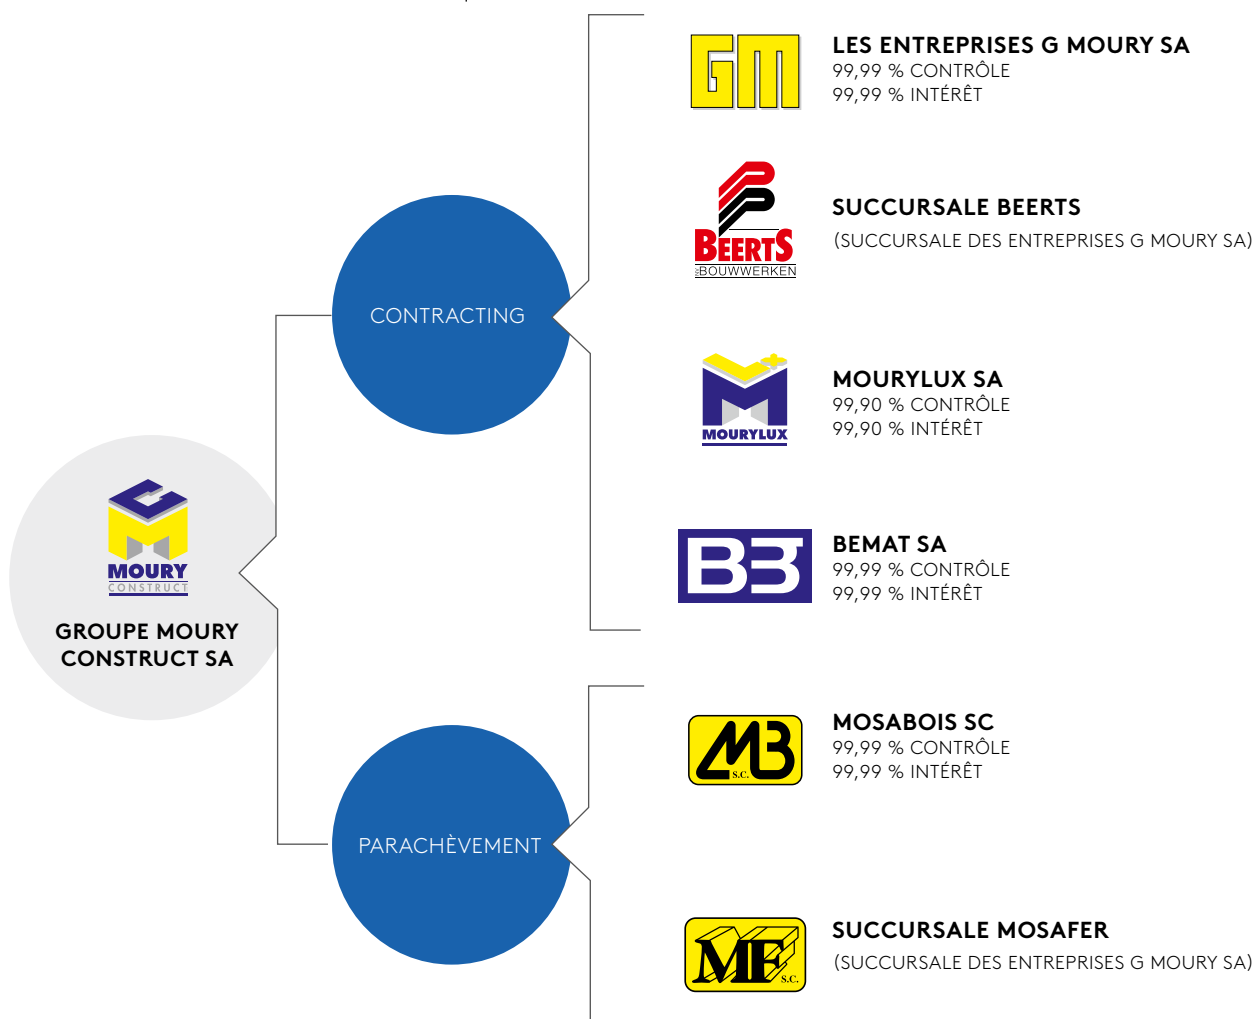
MOURY
CONSTRUCT

GROUPE MOURY CONSTRUCT SA

CONTRACTING

PARACHÈVEMENT

GM

LES ENTREPRISES G MOURY SA
99,99 % CONTRÔLE
99,99 % INTÉRÊT

BEERTS
BOUWWERKEN

SUCCURSALE BEERTS
(SUCCURSALE DES ENTREPRISES G MOURY SA)

MOURYLUX

MOURYLUX SA
99,90 % CONTRÔLE
99,90 % INTÉRÊT

BEMAT SA
99,99 % CONTRÔLE
99,99 % INTÉRÊT

MB S.C.

MOSABOIS SC
99,99 % CONTRÔLE
99,99 % INTÉRÊT

MF S.C.

SUCCURSALE MOSAFER
(SUCCURSALE DES ENTREPRISES G MOURY SA)